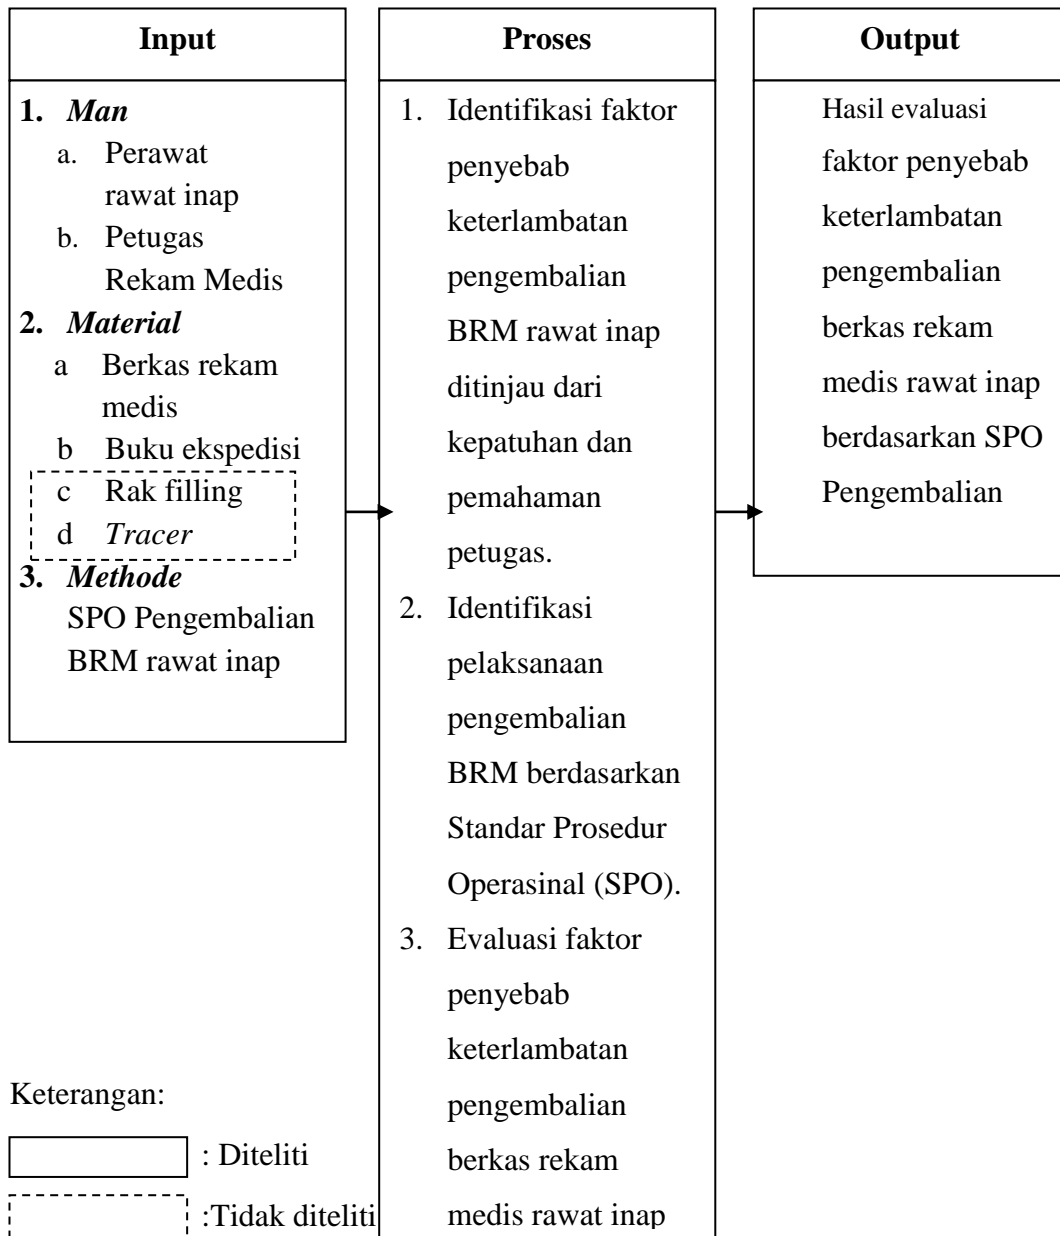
Input

1. *Man*
a. Perawat rawat inap
b. Petugas Rekam Medis
2. *Material*
a Berkas rekam medis
b Buku ekspedisi
c Rak filling
d *Tracer*
3. *Methode*
SPO Pengembalian BRM rawat inap

Proses

1. Identifikasi faktor penyebab keterlambatan pengembalian BRM rawat inap ditinjau dari kepatuhan dan pemahaman petugas.
2. Identifikasi pelaksanaan pengembalian BRM berdasarkan Standar Prosedur Operasinal (SPO).
3. Evaluasi faktor penyebab keterlambatan pengembalian berkas rekam medis rawat inap

Output

Hasil evaluasi faktor penyebab keterlambatan pengembalian berkas rekam medis rawat inap berdasarkan SPO Pengembalian

Keterangan:

: Diteliti

:Tidak diteliti